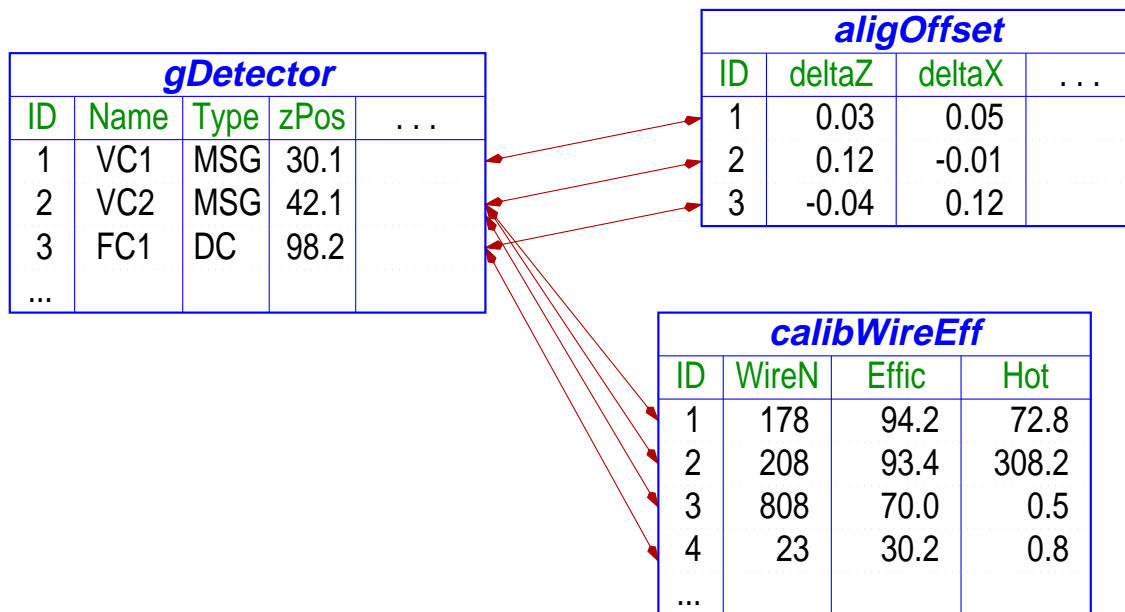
**gDetector**

| ID | Name | Type | zPos | . . . |
|---|---|---|---|---|
| 1 | VC1 | MSG | 30.1 | |
| 2 | VC2 | MSG | 42.1 | |
| 3 | FC1 | DC | 98.2 | |
| ... | | | | |

**aligOffset**

| ID | deltaZ | deltaX | . . . |
|---|---|---|---|
| 1 | 0.03 | 0.05 | |
| 2 | 0.12 | -0.01 | |
| 3 | -0.04 | 0.12 | |

**calibWireEff**

| ID | WireN | Effic | Hot |
|---|---|---|---|
| 1 | 178 | 94.2 | 72.8 |
| 2 | 208 | 93.4 | 308.2 |
| 3 | 808 | 70.0 | 0.5 |
| 4 | 23 | 30.2 | 0.8 |
| ... | | | |